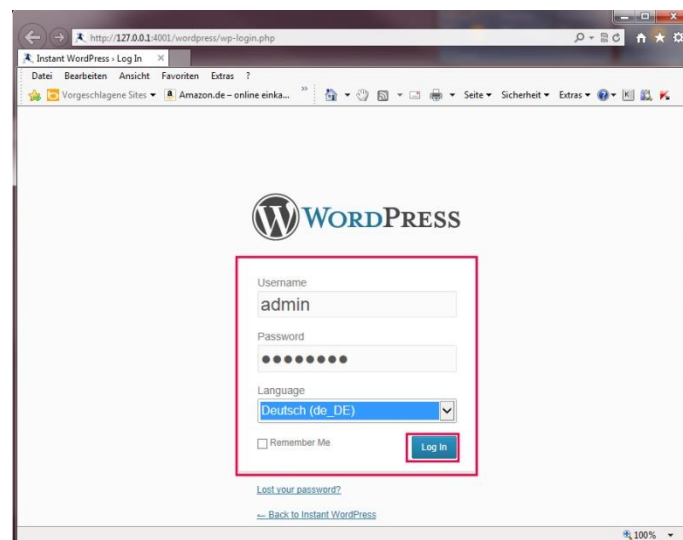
http://127.0.0.1:4001/wordpress/wp-login.php

Instant WordPress › Log In ×

Datei Bearbeiten Ansicht Favoriten Extras ?

Vorgeschlagene Sites ▾ Amazon.de – online einka... » Seite ▾ Sicherheit ▾ Extras ▾

WORDPRESS

Username

admin

Password

●●●●●●●●

Language

Deutsch (de_DE)

Remember Me

Log In

Lost your password?

← Back to Instant WordPress

100% ▾